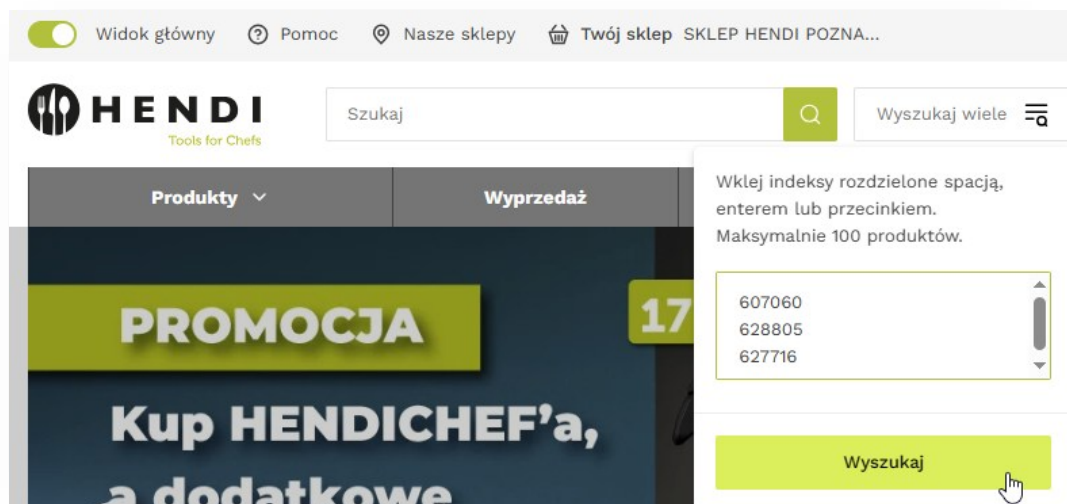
Widok główny Pomoc Nasze sklepy Twój sklep SKLEP HENDI POZNA...

HENDI
Tools for Chefs

Szukaj

Wyszukaj wiele

Produkty Wyprzedaż

Wklej indeksy rozdzielone spacją, enterem lub przecinkiem. Maksymalnie 100 produktów.

607060
628805
627716

Wyszukaj

PROMOCJA

17

Kup HENDICHEF'a,

a dodatkowe